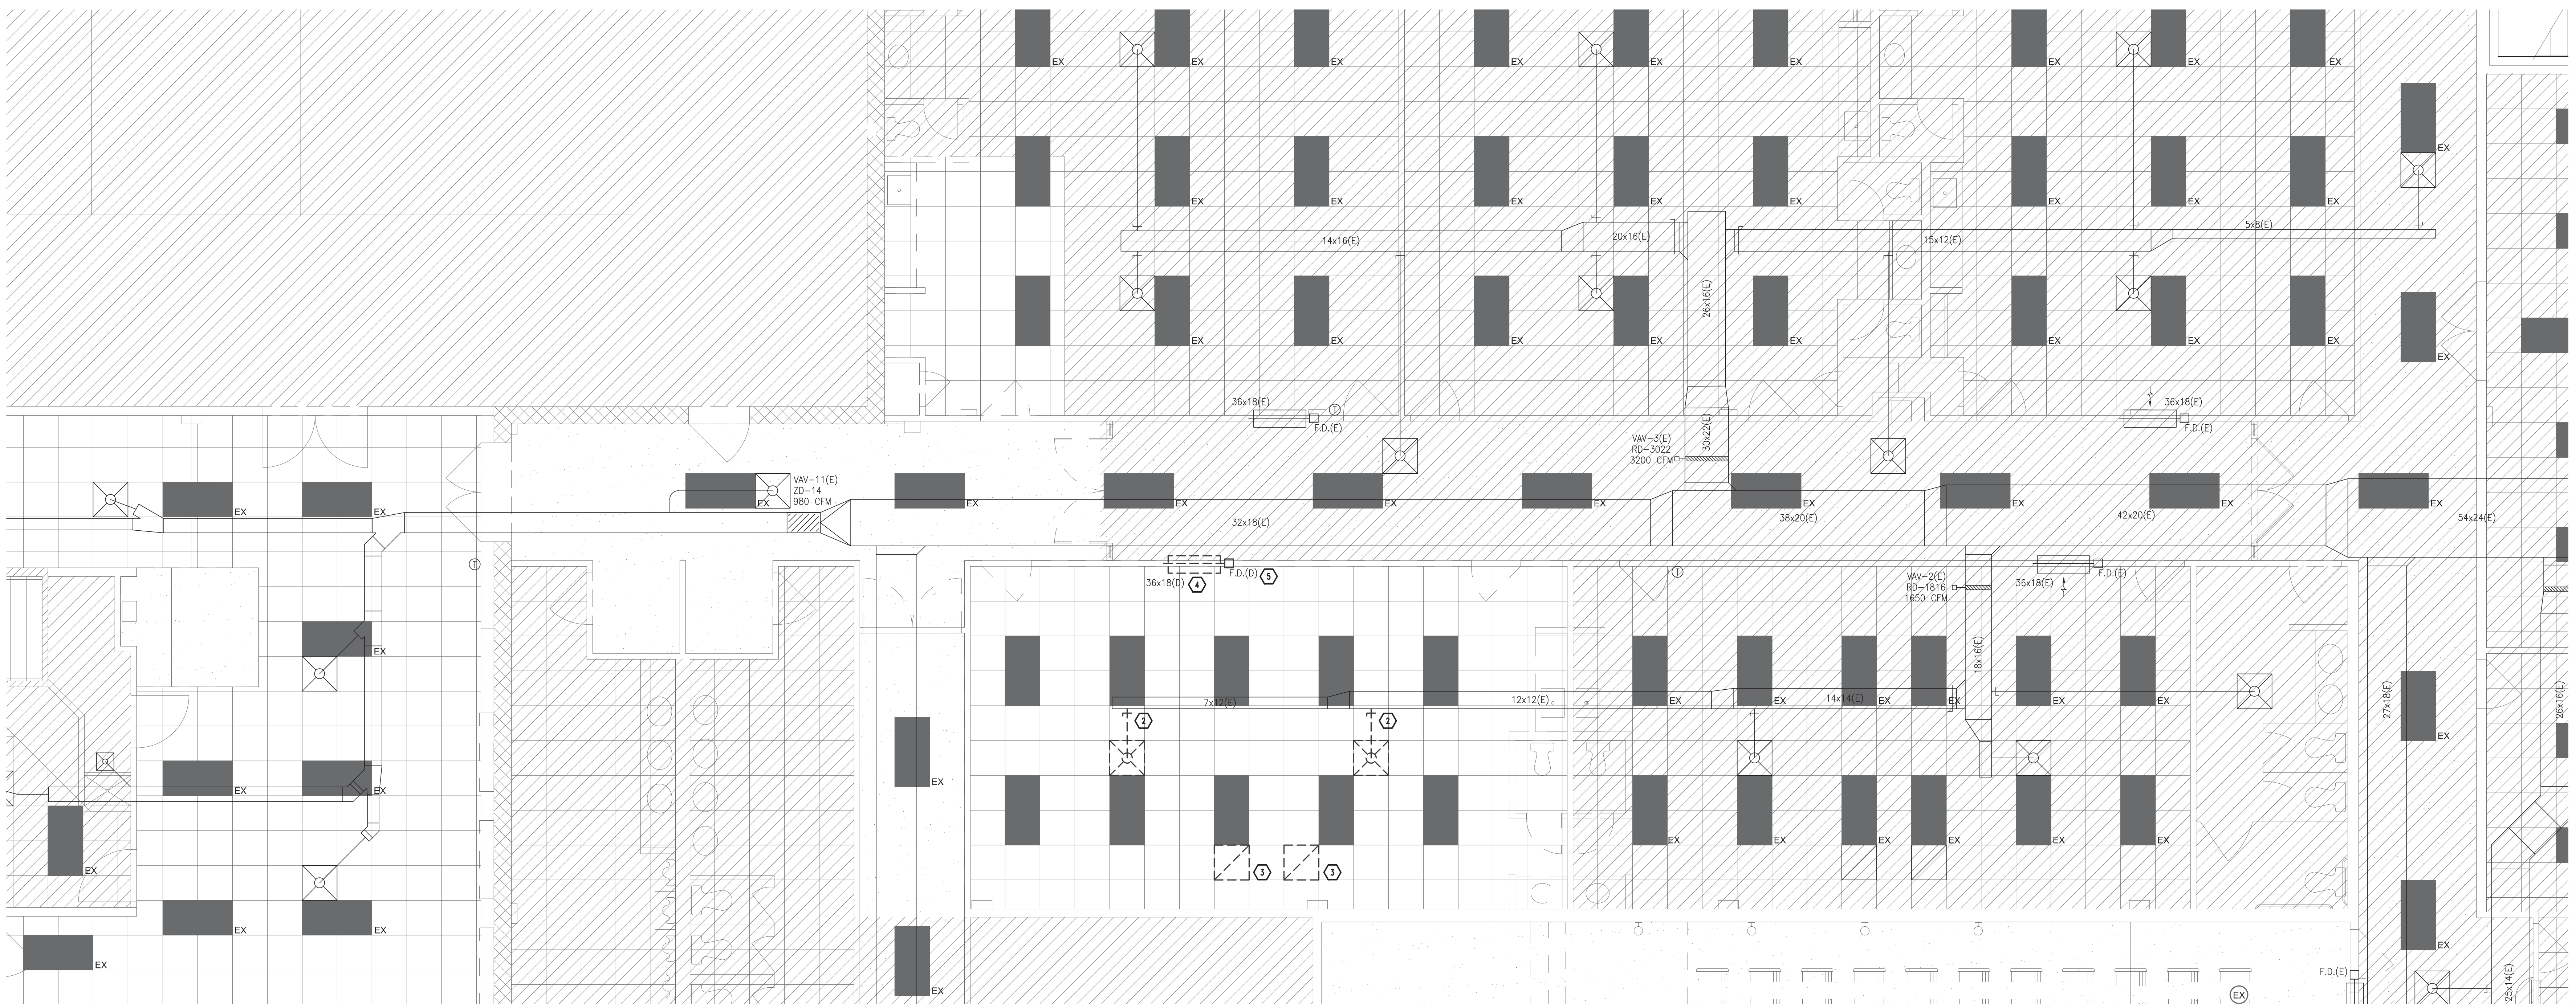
EX EX EX EX EX EX EX EX EX
EX EX EX EX EX EX EX EX EX
EX
14x16(E) 20x16(E) 15x12(E) 5x8(E)
EX EX EX EX EX EX EX EX EX
26x16(E)
EX
36x18(E) F.D.(E)
36x18(E) F.D.(E)
VAV-3(E) RD-3022 3200 CFM
30x22(E)
VAV-11(E) ZD-14 980 CFM
EX EX EX EX EX EX EX EX EX EX EX EX
32x18(E) 38x20(E) 42x20(E) 54x24(E)
36x18(D) 4 F.D.(D) 5
VAV-2(E) RD-1616 1650 CFM
36x18(E) F.D.(E)
EX
18x16(E)
7x12(E) 12x12(E) 14x14(E)
EX EX EX EX EX EX
2 2
27x18(E) 26x16(E)
EX EX EX EX
EX EX EX EX EX EX EX
3 3
EX EX EX
EX EX
F.D.(E)
EX
25x14(E)